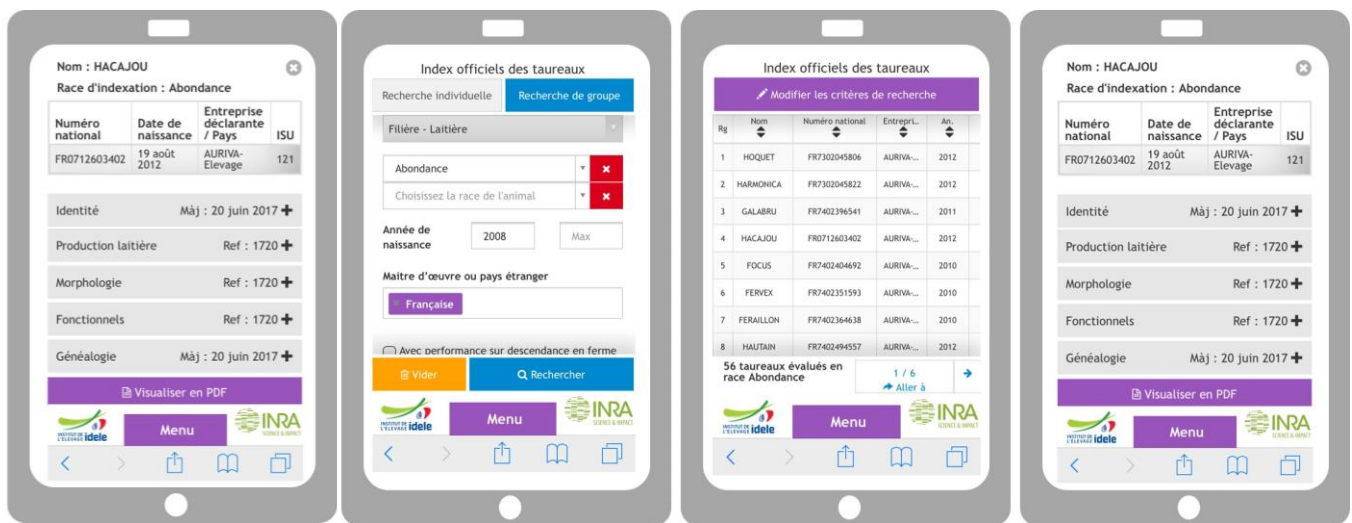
Nom : HACAJOU
Race d'indexation : Abondance

| Numéro national | Date de naissance | Entreprise déclarante / Pays | ISU |
|---|---|---|---|
| FR0712603402 | 19 août 2012 | AURIVA-Elevage | 121 |

Identité Màj : 20 juin 2017 +
Production laitière Ref : 1720 +
Morphologie Ref : 1720 +
Fonctionnels Ref : 1720 +
Généalogie Màj : 20 juin 2017 +
Visualiser en PDF
INSTITUT DE L'ÉLEVAGE idele
Menu
INRA SCIENCE & IMPACT

Index officiels des taureaux
Recherche individuelle
Recherche de groupe
Filière - Laitière
Abondance
Choisissez la race de l'animal
Année de naissance 2008 Max
Maitre d'œuvre ou pays étranger
× Française
Avec performance sur descendance en ferme
Vider
Rechercher
INSTITUT DE L'ÉLEVAGE idele
Menu
INRA SCIENCE & IMPACT

Index officiels des taureaux
Modifier les critères de recherche

| Rg | Nom | Numéro national | Entrepri... | An. |
|---|---|---|---|---|
| 1 | HOQUET | FR7302045806 | AURIVA-... | 2012 |
| 2 | HARMONICA | FR7302045822 | AURIVA-... | 2012 |
| 3 | GALABRU | FR7402396541 | AURIVA-... | 2011 |
| 4 | HACAJOU | FR0712603402 | AURIVA-... | 2012 |
| 5 | FOCUS | FR7402404692 | AURIVA-... | 2010 |
| 6 | FERVEX | FR7402351593 | AURIVA-... | 2010 |
| 7 | FERAILLON | FR7402364638 | AURIVA-... | 2010 |
| 8 | HAUTAIN | FR7402494557 | AURIVA-... | 2012 |

56 taureaux évalués en race Abondance
1 / 6
Aller à
INSTITUT DE L'ÉLEVAGE idele
Menu
INRA SCIENCE & IMPACT

Nom : HACAJOU
Race d'indexation : Abondance

| Numéro national | Date de naissance | Entreprise déclarante / Pays | ISU |
|---|---|---|---|
| FR0712603402 | 19 août 2012 | AURIVA-Elevage | 121 |

Identité Màj : 20 juin 2017 +
Production laitière Ref : 1720 +
Morphologie Ref : 1720 +
Fonctionnels Ref : 1720 +
Généalogie Màj : 20 juin 2017 +
Visualiser en PDF
INSTITUT DE L'ÉLEVAGE idele
Menu
INRA SCIENCE & IMPACT